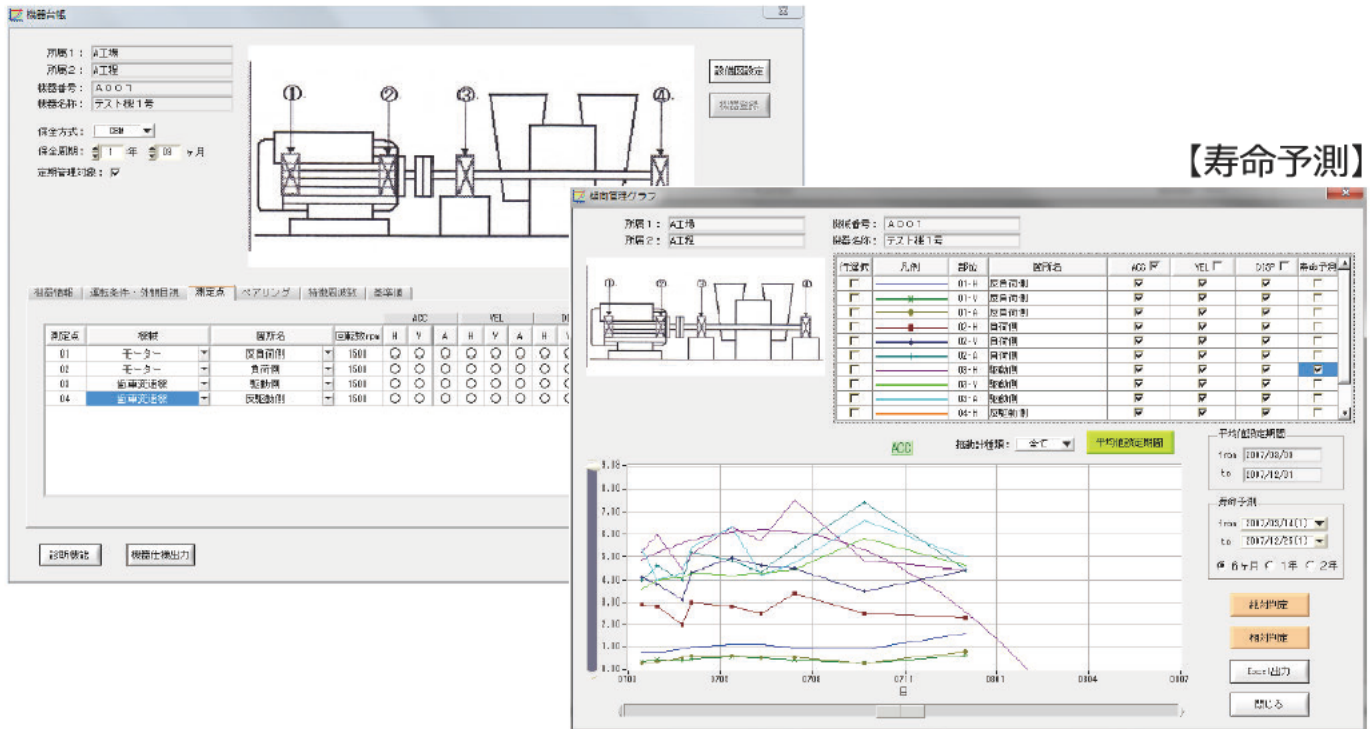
機器台帳

所属1： A工場
所属2： A工程
機器番号： A001
機器名称： テスト機1号

保全方式： CBM
保全周期： 1 年 0 ヶ月
定期管理対象： ☑

設備図設定
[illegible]

①
②
③
④

履歴情報 | 運転条件・外観目視 | 測定点 | ベアリング | 特徴周波数 | 基準値

| 測定点 | 機械 | 箇所名 | 回転数rpm | H | V | A | H | V | A | H | V |
|---|---|---|---|---|---|---|---|---|---|---|---|
| 01 | モーター | 反負荷側 | 1500 | ○ | ○ | ○ | ○ | ○ | ○ | ○ | ○ |
| 02 | モーター | 負荷側 | 1500 | ○ | ○ | ○ | ○ | ○ | ○ | ○ | ○ |
| 03 | 歯車減速機 | 駆動側 | 1500 | ○ | ○ | ○ | ○ | ○ | ○ | ○ | ○ |
| 04 | 歯車減速機 | 反駆動側 | 1500 | ○ | ○ | ○ | ○ | ○ | ○ | ○ | ○ |

ACC VEL

診断帳票
機器仕様出力

【寿命予測】

傾向管理グラフ

所属1： A工場
所属2： A工程
機器番号： A001
機器名称： テスト機1号

| 円選択 | 凡例 | 部位 | 箇所名 | ACC ☑ | VEL ☐ | DISP ☐ | 寿命予測 |
|---|---|---|---|---|---|---|---|
| ☐ | | 01-H | 反負荷側 | ☑ | ☑ | ☑ | ☐ |
| ☐ | | 01-V | 反負荷側 | ☑ | ☑ | ☑ | ☐ |
| ☐ | | 01-A | 反負荷側 | ☑ | ☑ | ☑ | ☐ |
| ☐ | | 02-H | 負荷側 | ☑ | ☑ | ☑ | ☐ |
| ☐ | | 02-V | 負荷側 | ☑ | ☑ | ☑ | ☐ |
| ☐ | | 02-A | 負荷側 | ☑ | ☑ | ☑ | ☐ |
| ☐ | | 03-H | 駆動側 | ☑ | ☑ | ☑ | ☑ |
| ☐ | | 03-V | 駆動側 | ☑ | ☑ | ☑ | ☐ |
| ☐ | | 03-A | 駆動側 | ☑ | ☑ | ☑ | ☐ |
| ☐ | | 04-H | 反駆動側 | ☑ | ☑ | ☑ | ☐ |

ACC
振動計種類： 全て
平均値設定期間

平均値設定期間
from 2007/08/08
to 2007/12/31

寿命予測
from 2007/09/14(1)
to 2007/12/25(1)
◉ 6ヶ月 ○ 1年 ○ 2年

9.18
8.00
7.00
6.00
5.00
4.00
3.00
2.00
1.00
0.00
0701
0701
0708
0711
0801
0804
0807
日

絶対判定
相対判定
Excel出力
閉じる